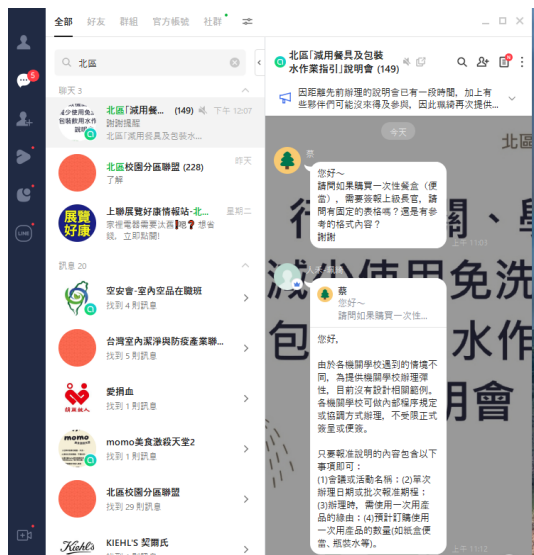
全部 好友 群組 官方帳號 社群

北區

聊天 3

北區「減用餐... (149) 下午 12:07
北區「減用餐具及包裝水...

北區校園分區聯盟 (228) 昨天
了解

上聯展覽好康情報站-北... 星期二
家裡電器需要汰舊換新？想省錢，立即點開！

展覽好康

訊息 20

室安會-室內空品在職班
找到 4 則訊息

台灣室內潔淨與防疫產業聯...
找到 5 則訊息

愛捐血
找到 1 則訊息

momo美食激殺天堂2
找到 1 則訊息

北區校園分區聯盟
找到 29 則訊息

KIEHL'S 契爾氏

北區「減用餐具及包裝水作業指引」說明會 (149)

因距離先前辦理的說明會已有一段時間，加上有些夥伴們可能沒來得及參與，因此職綿再次提供...

今天

蔡
您好～
請問如果購買一次性餐盒（便當），需要簽報上級長官，請問有固定的表格嗎？還是有參考的格式內容？
謝謝
上午 11:01

蔡
您好～
請問如果購買一次性...

您好，

由於各機關學校遇到的情境不同，為提供機關學校辦理彈性，目前沒有設計相關範例。各機關學校可依內部程序規定或協調方式辦理，不受限正式簽呈或便簽。

只要報准說明的內容包含以下事項即可：
(1)會議或活動名稱；(2)單次辦理日期或批次報准期程；(3)辦理時，需使用一次用產品的緣由；(4)預計訂購使用一次用產品的數量(如餐盒便當、瓶裝水等)。
上午 11:12